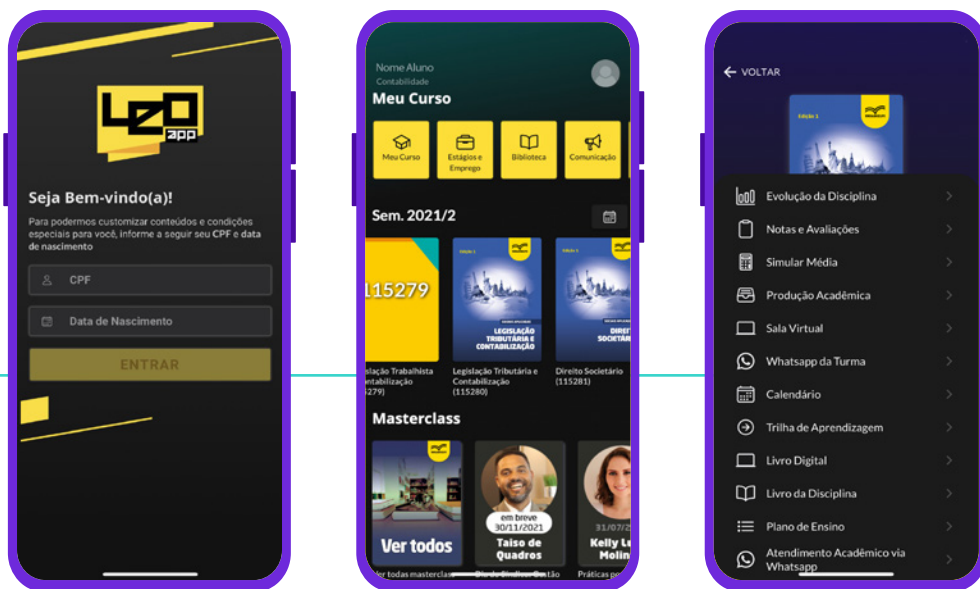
LEO app

Seja Bem-vindo(a)!

Para podermos customizar conteúdos e condições especiais para você, informe a seguir seu CPF e data de nascimento

CPF

Data de Nascimento

ENTRAR

Nome Aluno
Contabilidade

Meu Curso

Meu Curso
Estágios e Emprego
Biblioteca
Comunicação

Sem. 2021/2

115279

islação Trabalhista
ontabilização
5279)

LEGISLAÇÃO TRIBUTÁRIA E CONTABILIZAÇÃO

Legislação Tributária e Contabilização (115280)

DIREITO SOCIETÁRIO

Direito Societário (115281)

Masterclass

Ver todos

er todas masterclas

em breve
30/11/2021

Taiso de Quadros

31/07/2

Kelly L
Molin

Práticas p

VOLTAR

Edição 1

Evolução da Disciplina

Notas e Avaliações

Simular Média

Produção Acadêmica

Sala Virtual

Whatsapp da Turma

Calendário

Trilha de Aprendizagem

Livro Digital

Livro da Disciplina

Plano de Ensino

Atendimento Acadêmico via Whatsapp